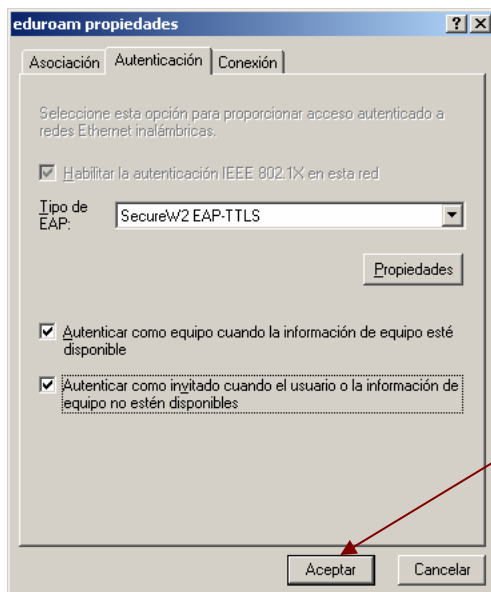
eduroam propiedades

? X

Asociación | Autenticación | Conexión

Seleccione esta opción para proporcionar acceso autenticado a redes Ethernet inalámbricas.

Habilitar la autenticación IEEE 802.1X en esta red

Tipo de EAP: SecureW2 EAP-TTLS

Propiedades

Autenticar como equipo cuando la información de equipo esté disponible

Autenticar como invitado cuando el usuario o la información de equipo no estén disponibles

Aceptar | Cancelar